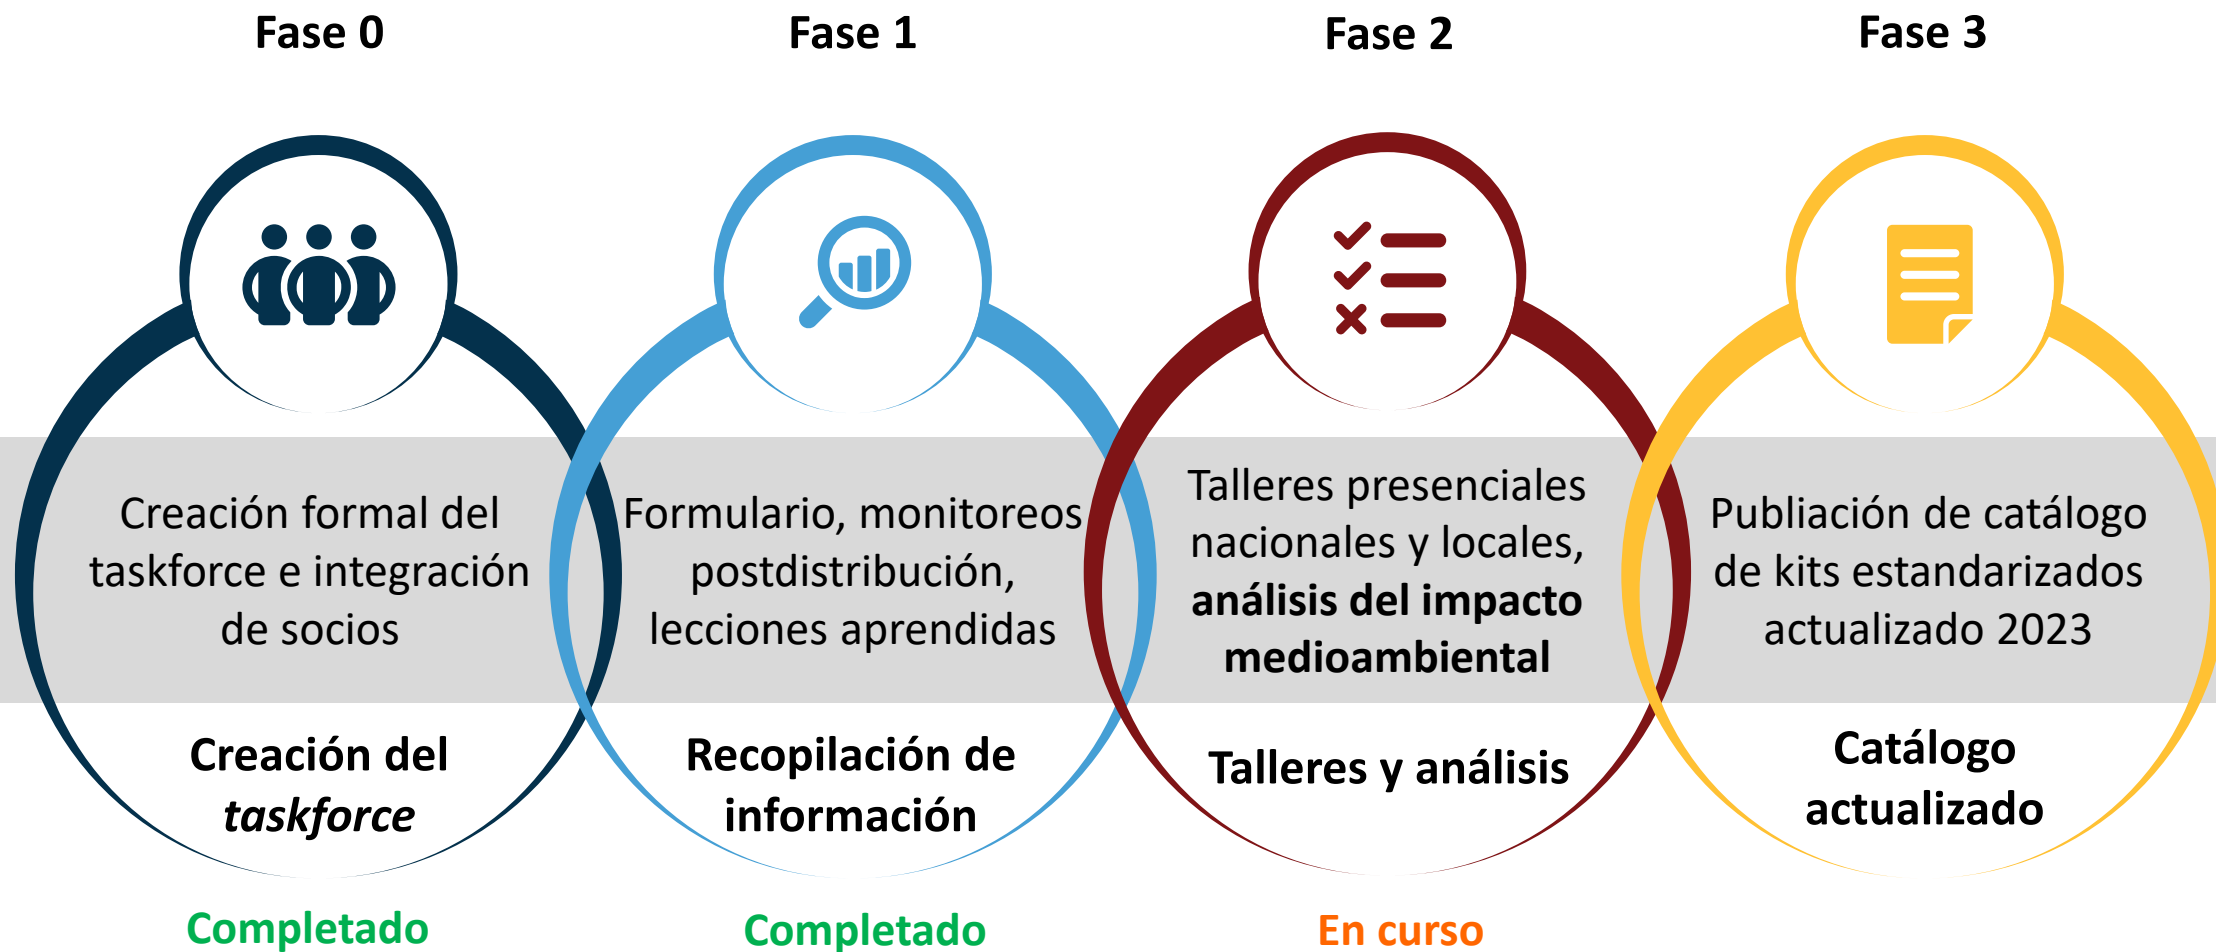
Fase 0

Creación formal del taskforce e integración de socios

Creación del *taskforce*

Completado

Fase 1

Formulario, monitoreos postdistribución, lecciones aprendidas

Recopilación de información

Completado

Fase 2

Talleres presenciales nacionales y locales, **análisis del impacto medioambiental**

Talleres y análisis

En curso

Fase 3

Publiación de catálogo de kits estandarizados actualizado 2023

Catálogo actualizado